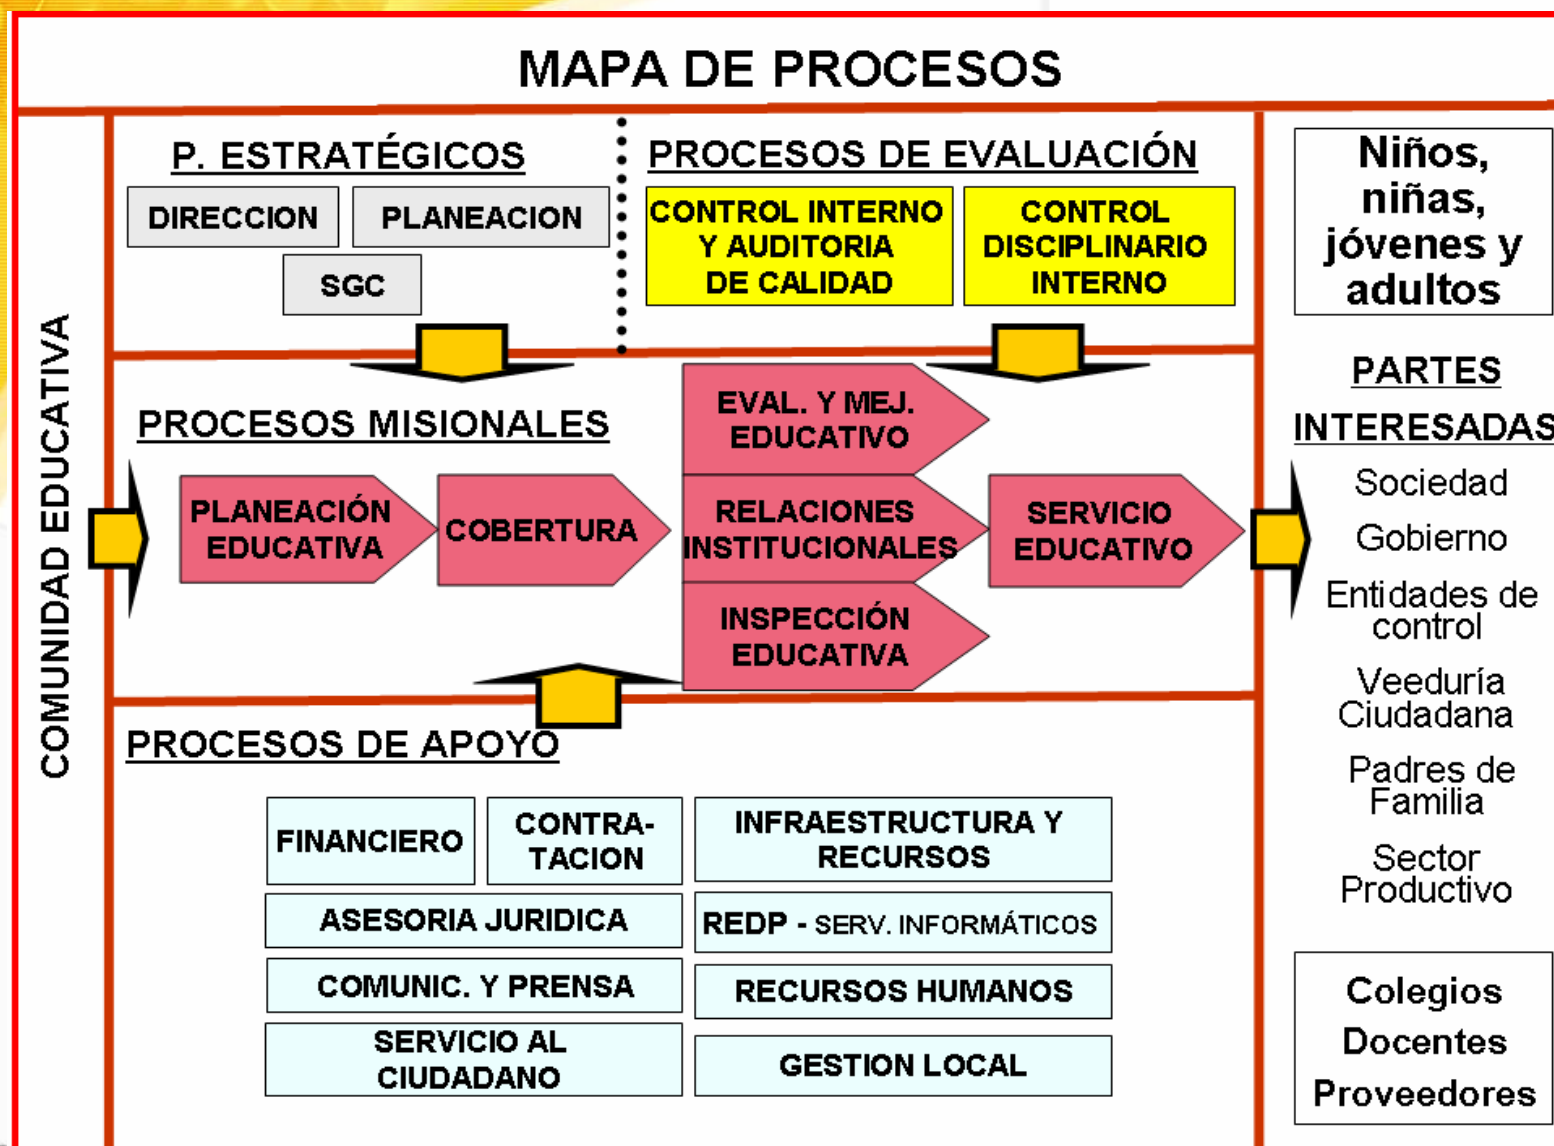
MAPA DE PROCESOS

COMUNIDAD EDUCATIVA

P. ESTRATÉGICOS

DIRECCION

PLANEACION

SGC

PROCESOS DE EVALUACIÓN

CONTROL INTERNO Y AUDITORIA DE CALIDAD

CONTROL DISCIPLINARIO INTERNO

PROCESOS MISIONALES

PLANEACIÓN EDUCATIVA

COBERTURA

EVAL. Y MEJ. EDUCATIVO

RELACIONES INSTITUCIONALES

INSPECCIÓN EDUCATIVA

SERVICIO EDUCATIVO

PROCESOS DE APOYO

FINANCIERO

CONTRA-TACION

INFRAESTRUCTURA Y RECURSOS

ASESORIA JURIDICA

REDP - SERV. INFORMÁTICOS

COMUNIC. Y PRENSA

RECURSOS HUMANOS

SERVICIO AL CIUDADANO

GESTION LOCAL

Niños, niñas, jóvenes y adultos

PARTES INTERESADAS

Sociedad

Gobierno

Entidades de control

Veeduría Ciudadana

Padres de Familia

Sector Productivo

Colegios
Docentes
Proveedores